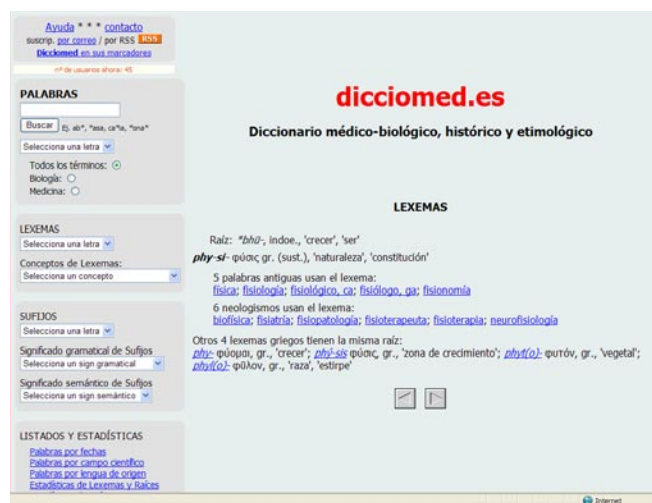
Ayuda * * * contacto
suscrip. por correo / por RSS RSS
Dicciomed en sus marcadores
nº de usuarios ahora: 45

PALABRAS
Buscar Ej. ab*, *ase, ca*ia, *ona*
Selecciona una letra
Todos los términos:
Biología:
Medicina:

LEXEMAS
Selecciona una letra
Conceptos de Lexemas:
Selecciona un concepto

SUFIJOS
Selecciona una letra
Significado gramatical de Sufijos
Selecciona un sign gramatical
Significado semántico de Sufijos
Selecciona un sign semántico

LISTADOS Y ESTADÍSTICAS
Palabras por fechas
Palabras por campo científico
Palabras por lengua de origen
Estadísticas de Lexemas y Raíces

dicciomed.es

Diccionario médico-biológico, histórico y etimológico

LEXEMAS

Raíz: *bhū-, indoe., 'crecer', 'ser'
phy-si- φύσις gr. (sust.), 'naturaleza', 'constitución'

5 palabras antiguas usan el lexema:
física; fisiología; fisiológico, ca; fisiólogo, ga; fisionomía

6 neologismos usan el lexema:
biofísica; fisiatría; fisiopatología; fisioterapeuta; fisioterapia; neurofisiología

Otros 4 lexemas griegos tienen la misma raíz:
phy- φύομαι, gr., 'crecer'; phý-sis φύσις, gr., 'zona de crecimiento'; phyt(o)- φυτόν, gr., 'vegetal'; phyl(o)- φῦλον, gr., 'raza', 'estirpe'

Internet